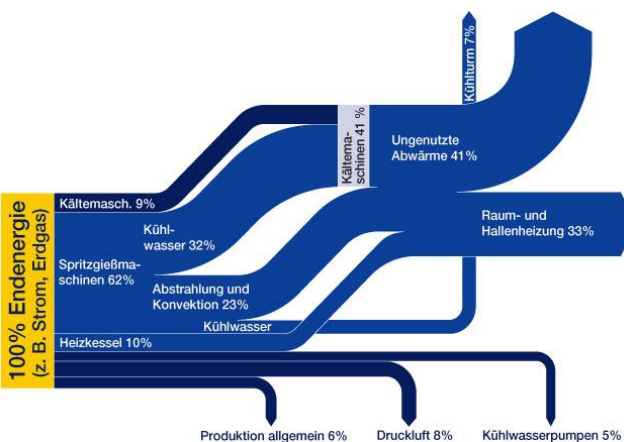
100% Endenergie
(z. B. Strom, Erdgas)

Kältemasch. 9%

Spritzgießmaschinen 62%

Kühlwasser 32%

Abstrahlung und Konvektion 23%

Kühlwasser

Heizkessel 10%

Kältemaschinen 41 %

Ungenutzte Abwärme 41%

Kühlturm 7%

Raum- und Hallenheizung 33%

Produktion allgemein 6%

Druckluft 8%

Kühlwasserpumpen 5%